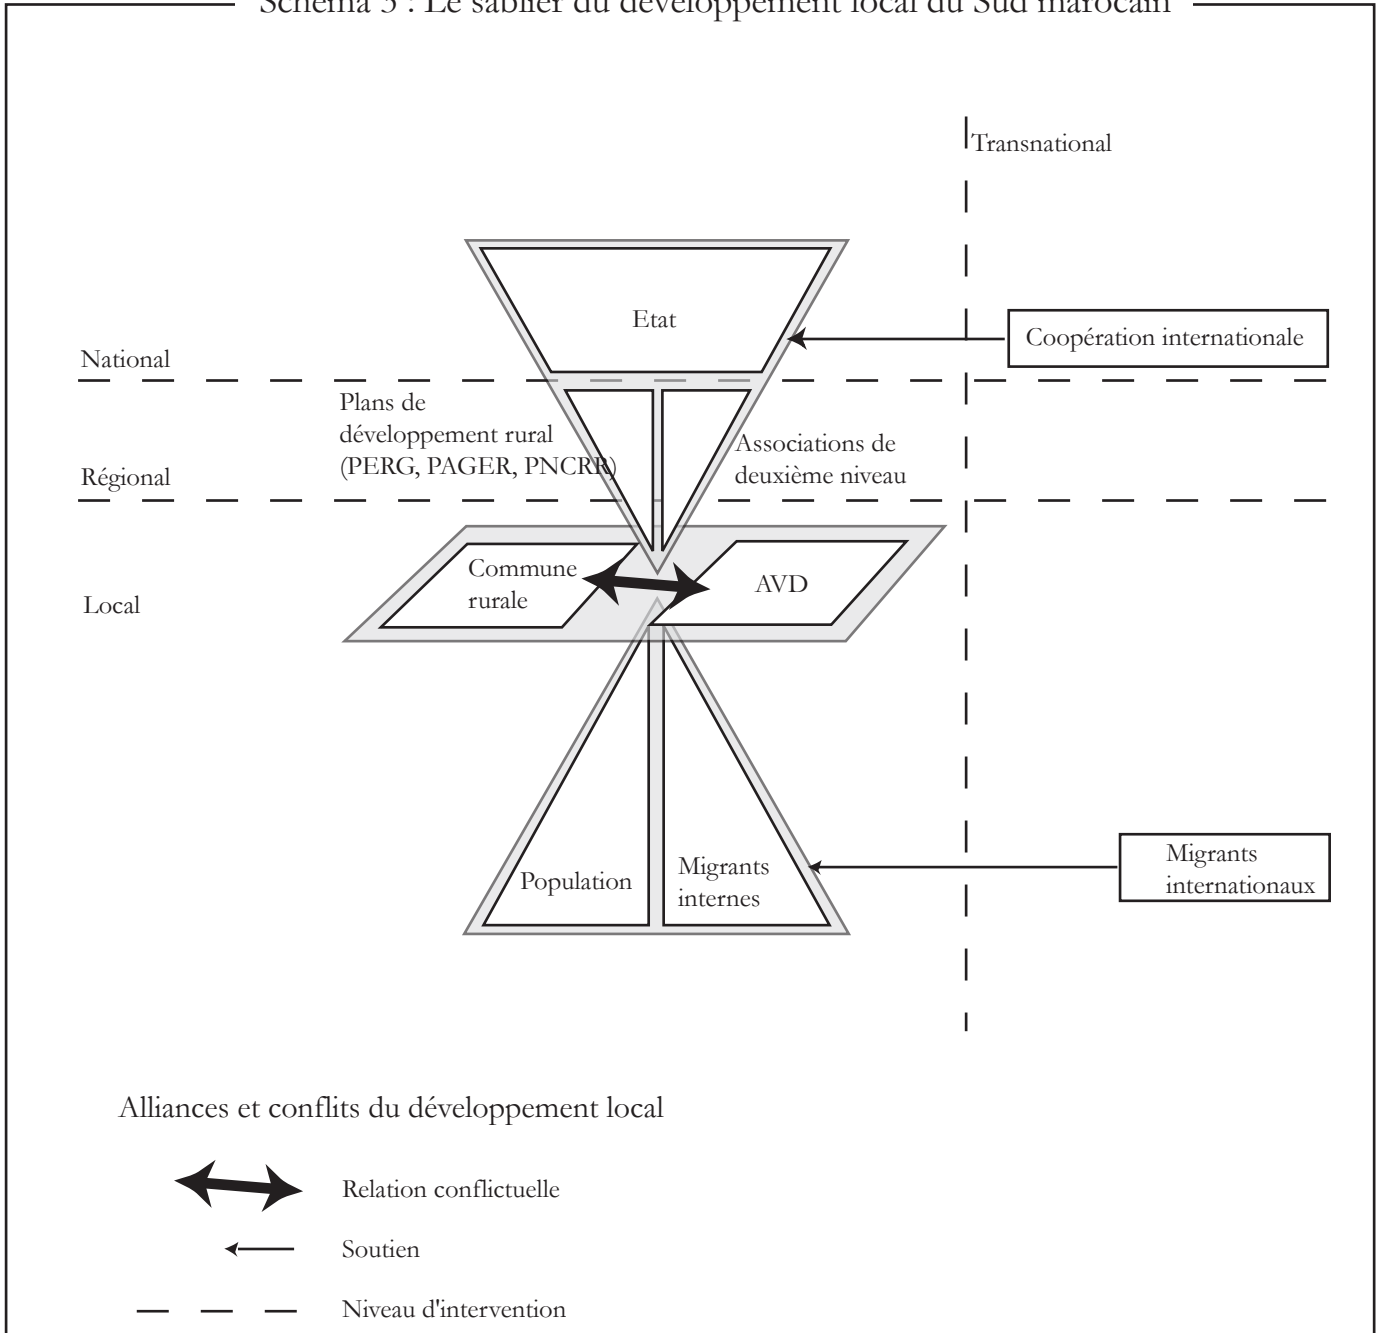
Schéma 5 : Le sablier du développement local du Sud marocain

Transnational

Etat

Coopération internationale

National

Plans de développement rural (PERG, PAGER, PNCRR)

Associations de deuxième niveau

Régional

Commune rurale

AVD

Local

Population

Migrants internes

Migrants internationaux

Alliances et conflits du développement local

Relation conflictuelle

Soutien

Niveau d'intervention